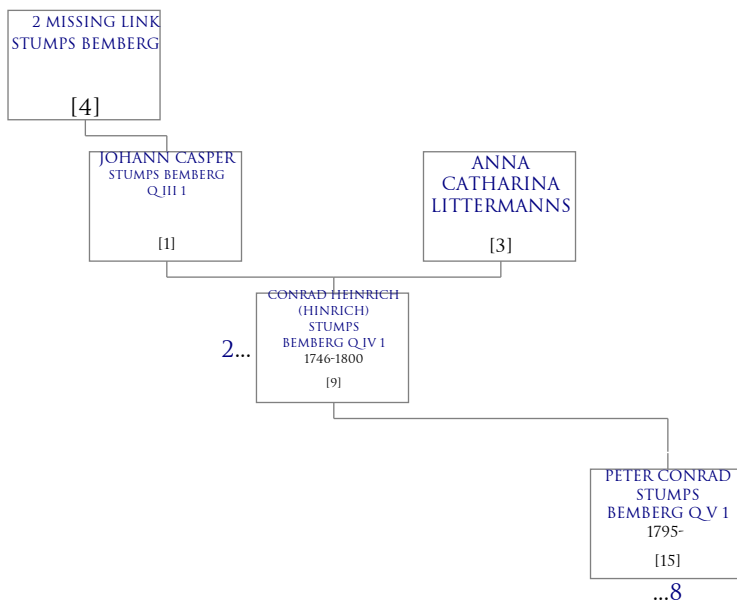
2 MISSING LINK STUMPS BEMBERG

[4]

JOHANN CASPER STUMPS BEMBERG Q III 1

[1]

ANNA CATHARINA LITTERMANNS

[3]

2...

CONRAD HEINRICH (HINRICH) STUMPS BEMBERG Q IV 1
1746-1800

[9]

PETER CONRAD STUMPS BEMBERG Q V 1
1795-

[15]

...8